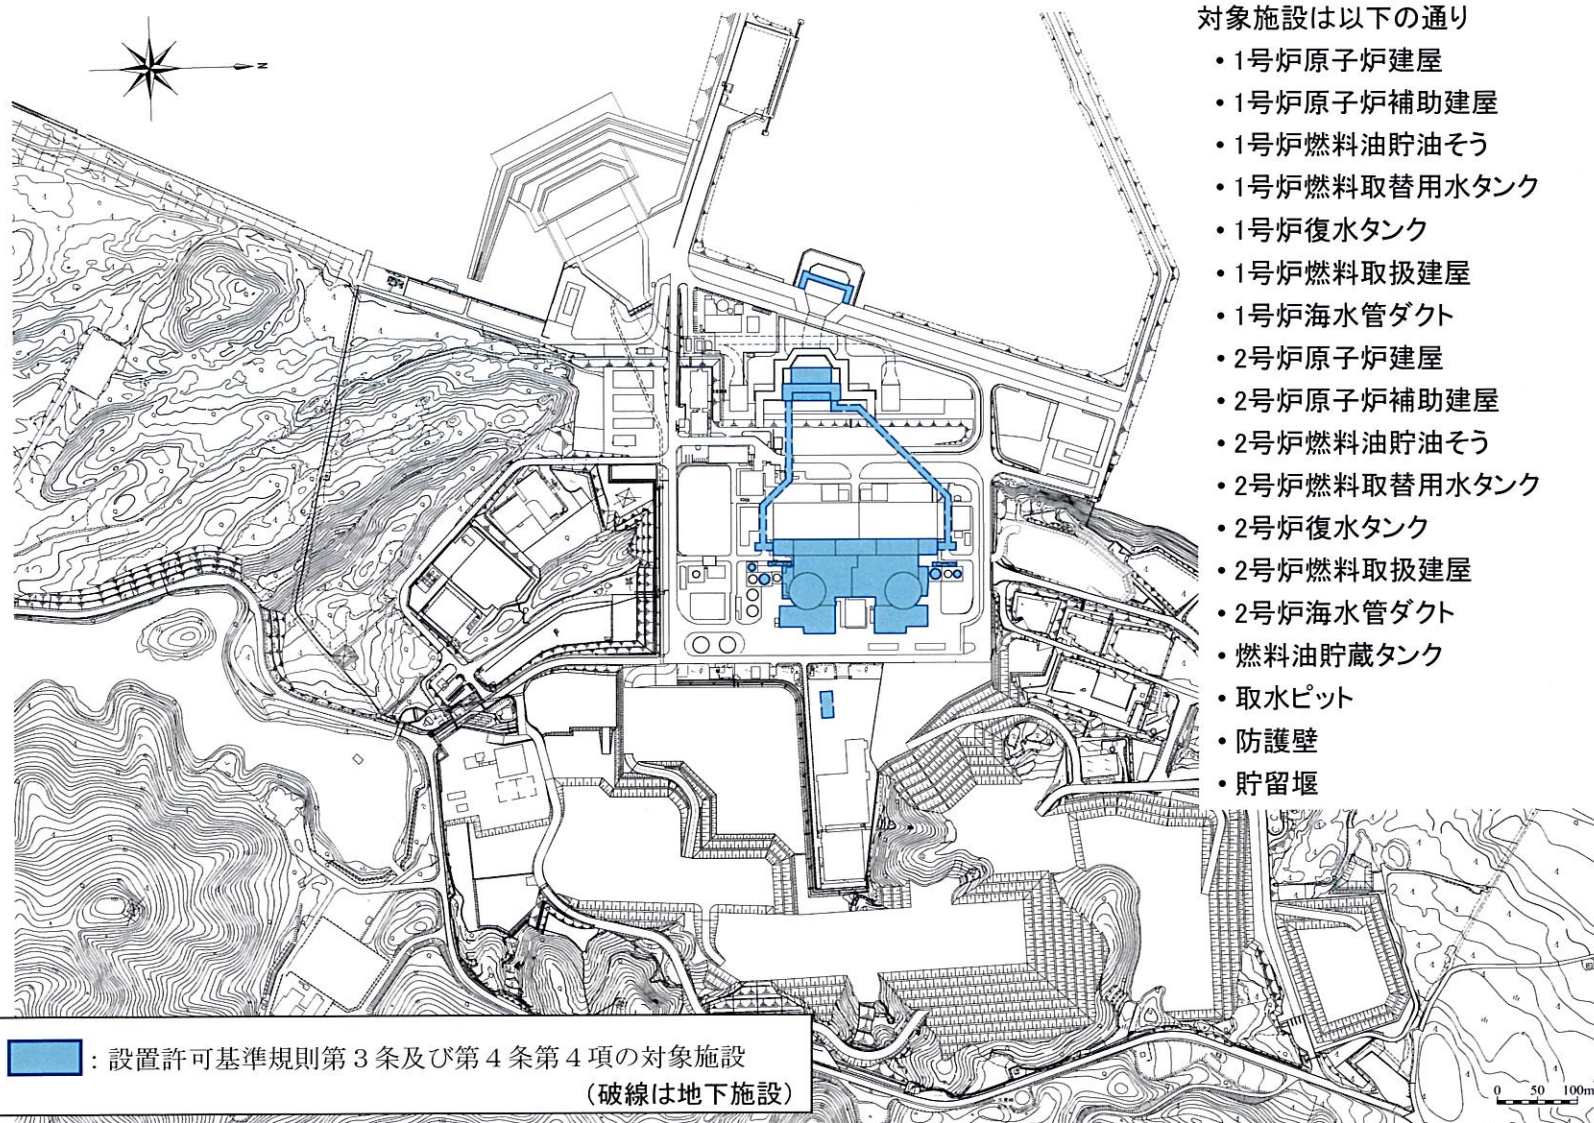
N

対象施設は以下の通り
・1号炉原子炉建屋
・1号炉原子炉補助建屋
・1号炉燃料油貯油そう
・1号炉燃料取替用水タンク
・1号炉復水タンク
・1号炉燃料取扱建屋
・1号炉海水管ダクト
・2号炉原子炉建屋
・2号炉原子炉補助建屋
・2号炉燃料油貯油そう
・2号炉燃料取替用水タンク
・2号炉復水タンク
・2号炉燃料取扱建屋
・2号炉海水管ダクト
・燃料油貯蔵タンク
・取水ピット
・防護壁
・貯留堰

：設置許可基準規則第３条及び第４条第４項の対象施設
（破線は地下施設）

0 50 100m